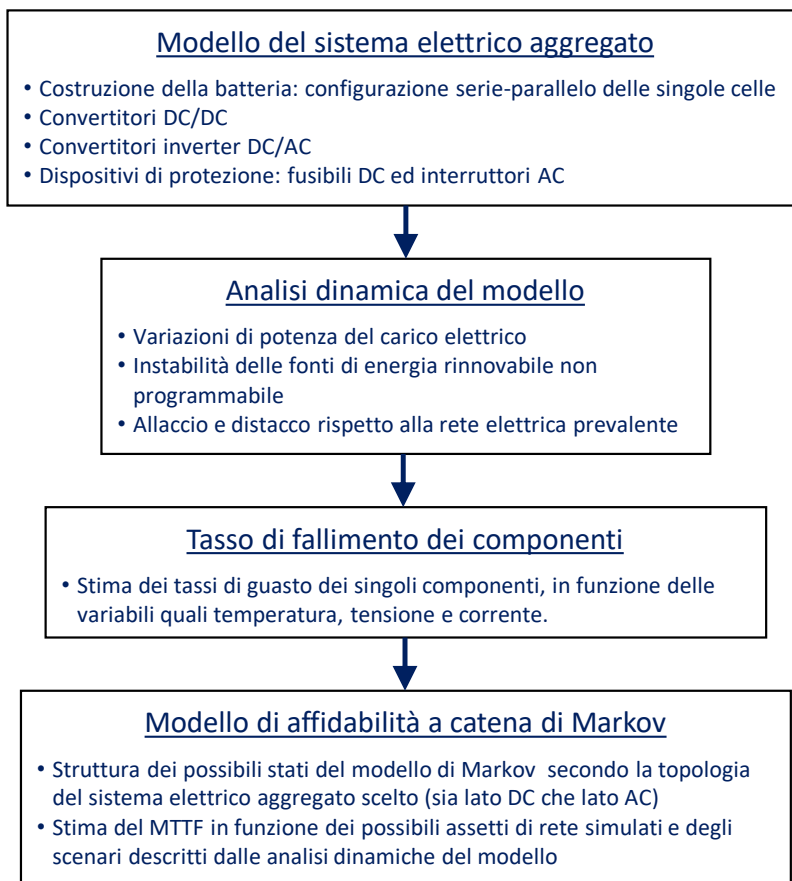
Modello del sistema elettrico aggregato

• Costruzione della batteria: configurazione serie-parallelo delle singole celle
• Convertitori DC/DC
• Convertitori inverter DC/AC
• Dispositivi di protezione: fusibili DC ed interruttori AC

Analisi dinamica del modello

• Variazioni di potenza del carico elettrico
• Instabilità delle fonti di energia rinnovabile non programmabile
• Allaccio e distacco rispetto alla rete elettrica prevalente

Tasso di fallimento dei componenti

• Stima dei tassi di guasto dei singoli componenti, in funzione delle variabili quali temperatura, tensione e corrente.

Modello di affidabilità a catena di Markov

• Struttura dei possibili stati del modello di Markov secondo la topologia del sistema elettrico aggregato scelto (sia lato DC che lato AC)
• Stima del MTTF in funzione dei possibili assetti di rete simulati e degli scenari descritti dalle analisi dinamiche del modello